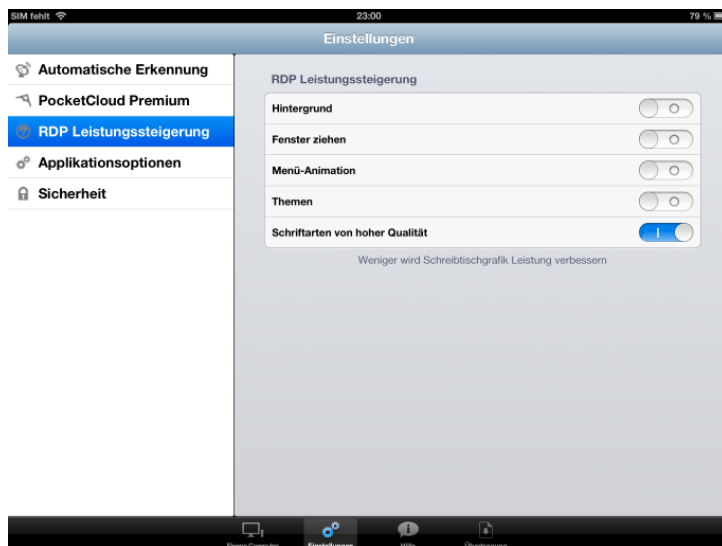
SIM fehlt
23:00
79 %

Einstellungen

Automatische Erkennung
PocketCloud Premium
RDP Leistungssteigerung
Applikationsoptionen
Sicherheit

RDP Leistungssteigerung

Hintergrund
Fenster ziehen
Menü-Animation
Themen
Schriftarten von hoher Qualität

Weniger wird Schreibtischgrafik Leistung verbessern

Eigene Computer
Einstellungen
Hilfe
Übertragung